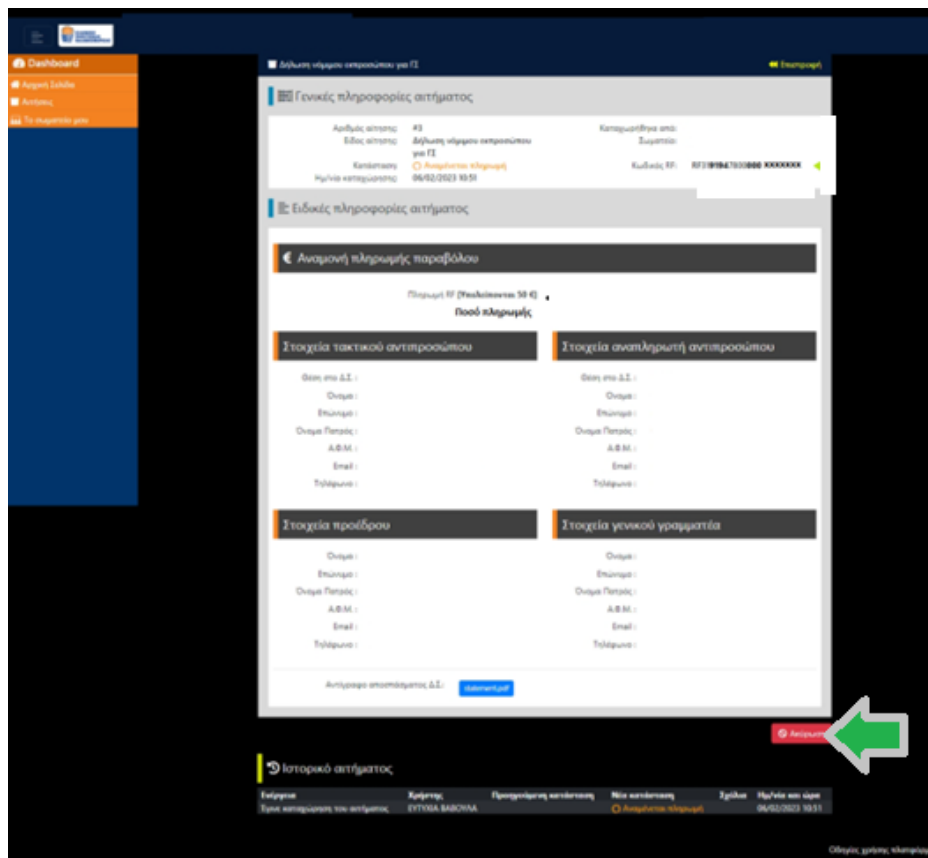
Dashboard
Αρχική Σελίδα
Αιτήσεις
Τα μηνύματά μου

Δήλωση νόμιμου εκπροσώπου για ΓΣ

Επιστροφή

Γενικές πληροφορίες αιτήματος

Αριθμός αίτησης: #3
Είδος αίτησης: Δήλωση νόμιμου εκπροσώπου για ΓΣ
Κατάσταση: Αναμένεται πληρωμή
Ημ/νία καταχώρησης: 06/02/2023 10:51
Καταχωρήθηκε από:
Σωματείο:
Κωδικός RF: RF31919478300000 XXXXXXX

Ειδικές πληροφορίες αιτήματος

Αναμονή πληρωμής παραβόλου

Πληρωμή RF [Υπολείπονται 50 €]
Ποσό πληρωμής

Στοιχεία τακτικού αντιπροσώπου

Θέση στο Δ.Σ.:
Ονομα:
Επώνυμο:
Ονομα Πατρός:
Α.Φ.Μ.:
Email:
Τηλέφωνο:

Στοιχεία αναπληρωτή αντιπροσώπου

Θέση στο Δ.Σ.:
Ονομα:
Επώνυμο:
Ονομα Πατρός:
Α.Φ.Μ.:
Email:
Τηλέφωνο:

Στοιχεία προέδρου

Ονομα:
Επώνυμο:
Ονομα Πατρός:
Α.Φ.Μ.:
Email:
Τηλέφωνο:

Στοιχεία γενικού γραμματέα

Ονομα:
Επώνυμο:
Ονομα Πατρός:
Α.Φ.Μ.:
Email:
Τηλέφωνο:

Αντίγραφο αποσπάσματος Δ.Σ.: statement.pdf

Ακύρωση

Ιστορικό αιτήματος

| Ενέργεια | Χρήστης | Προηγούμενη κατάσταση | Νέα κατάσταση | Σχόλια | Ημ/νία και ώρα |
|---|---|---|---|---|---|
| Έγινε καταχώρηση του αιτήματος | ΕΥΤΥΧΙΑ ΒΑΒΟΥΛΑ | | Αναμένεται πληρωμή | | 06/02/2023 10:51 |

Οδηγός χρήσης πλατφόρμ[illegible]